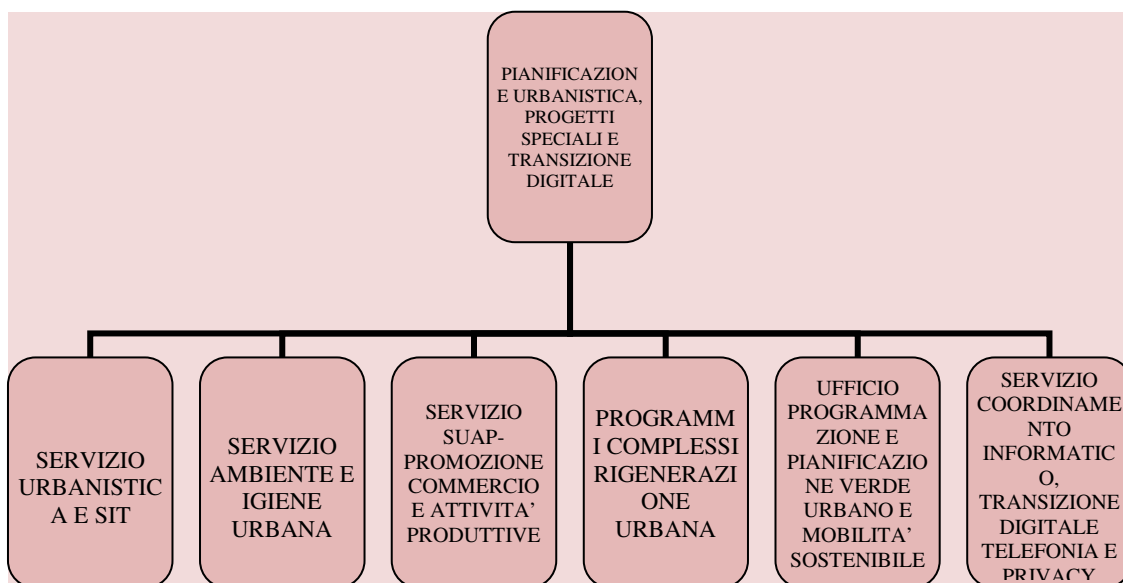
PIANIFICAZION E URBANISTICA, PROGETTI SPECIALI E TRANSIZIONE DIGITALE

SERVIZIO URBANISTIC A E SIT

SERVIZIO AMBIENTE E IGIENE URBANA

SERVIZIO SUAP-PROMOZIONE COMMERCIO E ATTIVITA' PRODUTTIVE

PROGRAMM I COMPLESSI RIGENERAZI ONE URBANA

UFFICIO PROGRAMMA ZIONE E PIANIFICAZIO NE VERDE URBANO E MOBILITA' SOSTENIBILE

SERVIZIO COORDINAME NTO INFORMATIC O, TRANSIZIONE DIGITALE TELEFONIA E PRIVACY